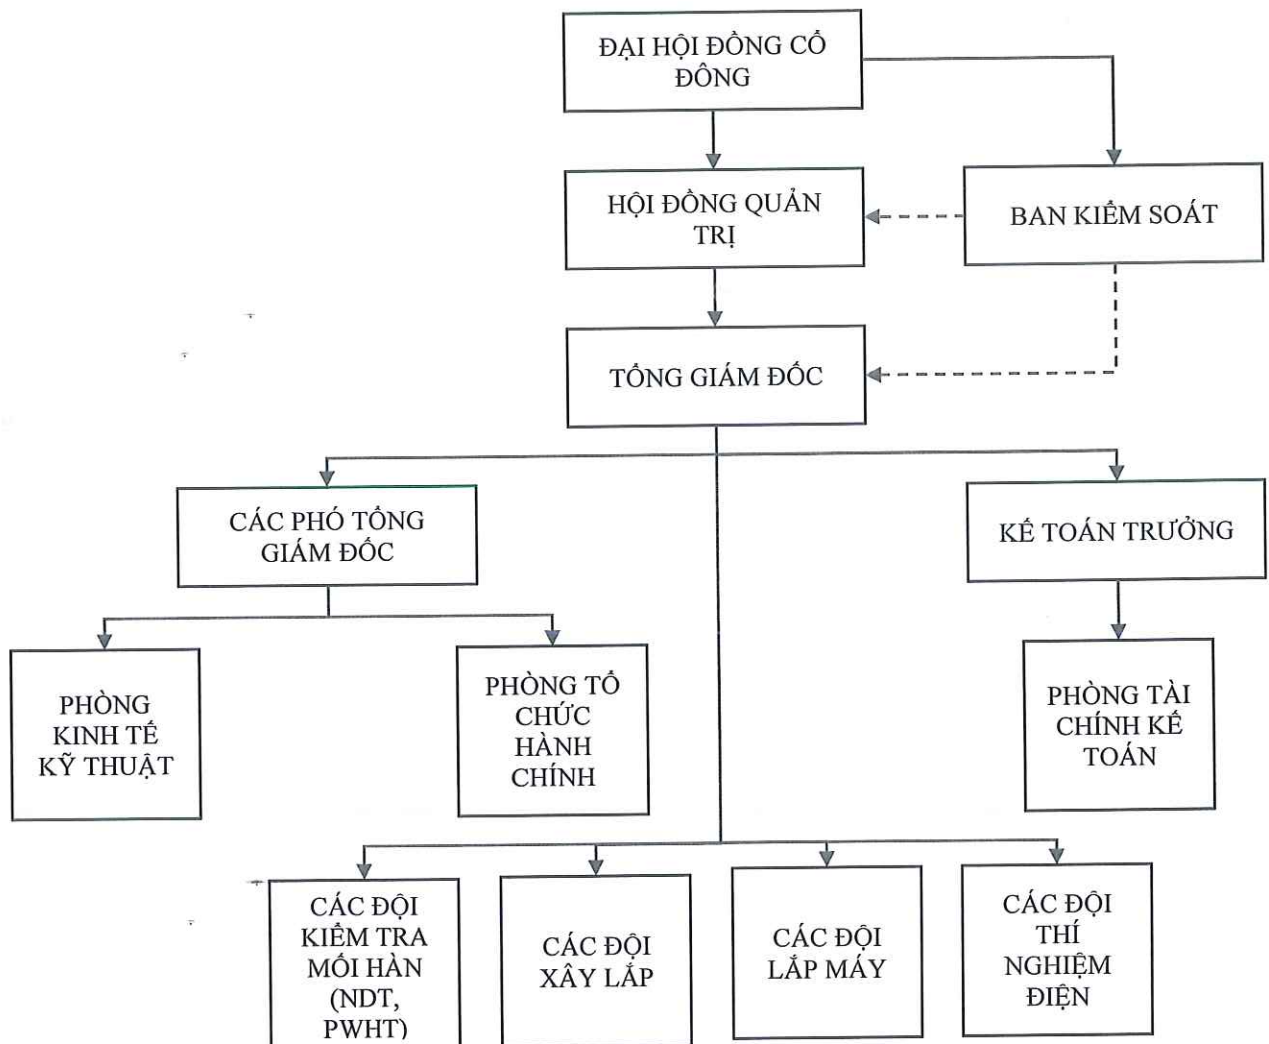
ĐẠI HỘI ĐỒNG CỔ ĐÔNG

HỘI ĐỒNG QUẢN TRỊ

BAN KIỂM SOÁT

TỔNG GIÁM ĐỐC

CÁC PHÓ TỔNG GIÁM ĐỐC

KẾ TOÁN TRƯỞNG

PHÒNG KINH TẾ KỸ THUẬT

PHÒNG TỔ CHỨC HÀNH CHÍNH

PHÒNG TÀI CHÍNH KẾ TOÁN

CÁC ĐỘI KIỂM TRA MỐI HÀN (NDT, PWHT)

CÁC ĐỘI XÂY LẮP

CÁC ĐỘI LẮP MÁY

CÁC ĐỘI THÍ NGHIỆM ĐIỆN